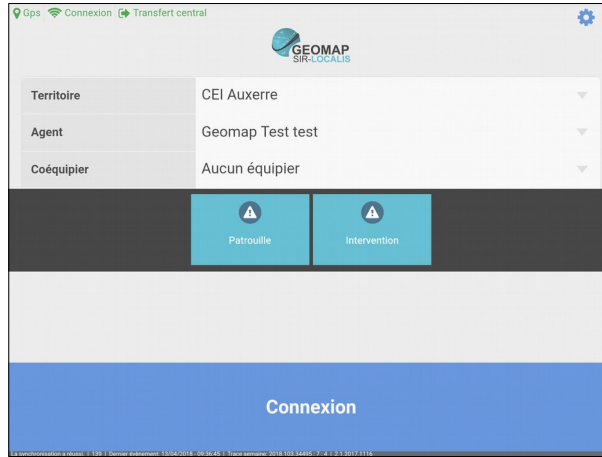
Gps Connexion Transfert central

GEOMAP
SIR-LOCALIS

| Territoire | CEI Auxerre |
|---|---|
| Agent | Geomap Test test |
| Coéquipier | Aucun équipier |

Patrouille

Intervention

Connexion

La synchronisation a réussi. | 139 | Dernier événement: 13/04/2018 - 09:36:45 | Trace semaine: 2018.103.34495 . 7 - 4 | 2.1.2017.1116